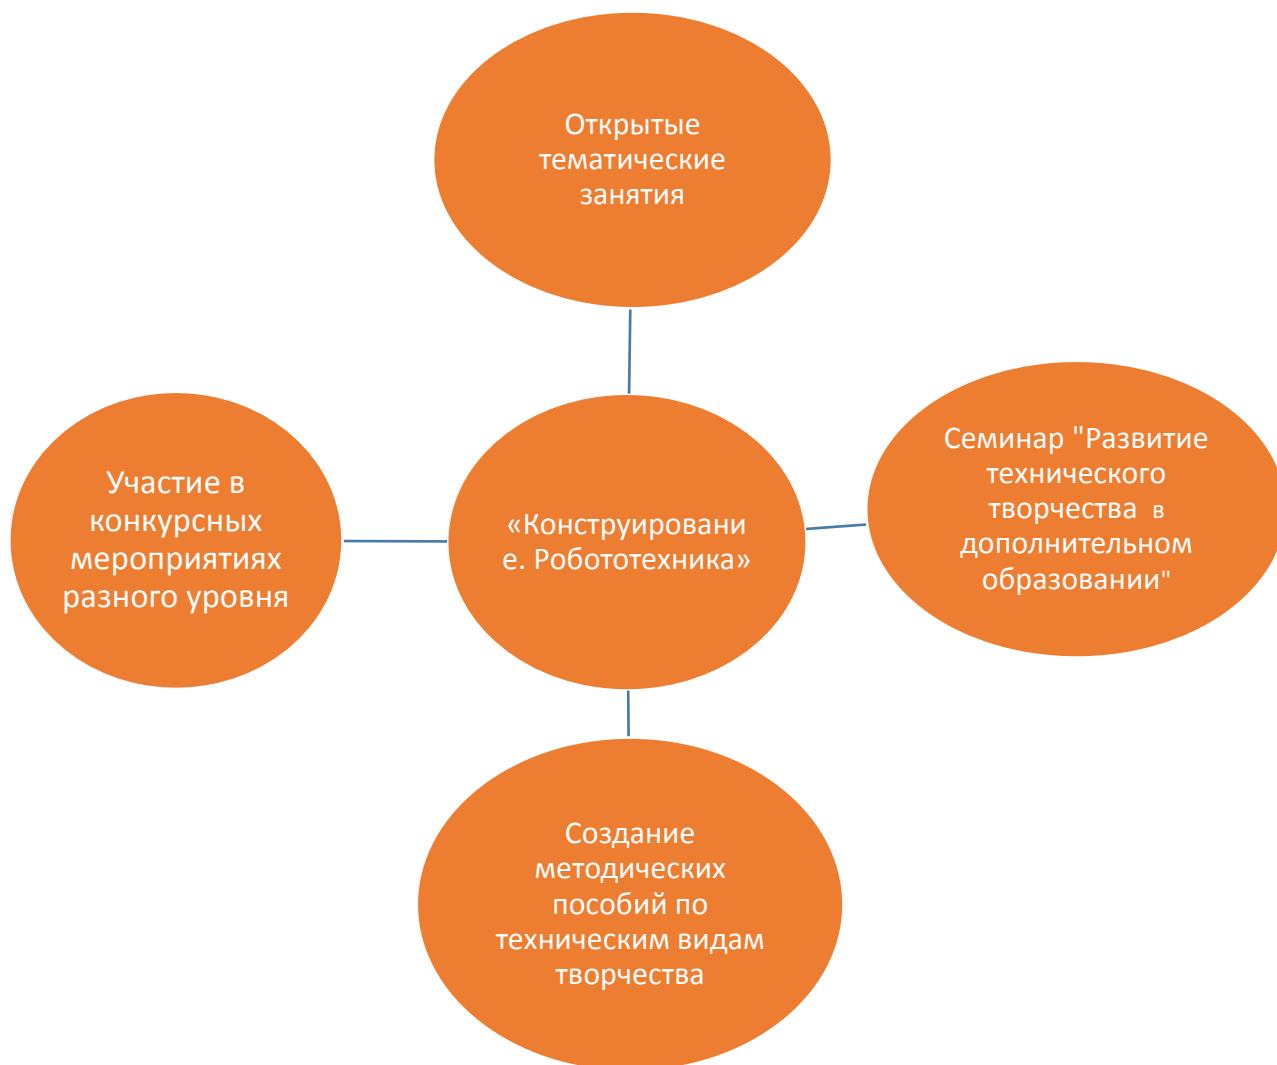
Открытые тематические занятия

Участие в конкурсных мероприятиях разного уровня

«Конструировани е. Робототехника»

Семинар "Развитие технического творчества в дополнительном образовании"

Создание методических пособий по техническим видам творчества